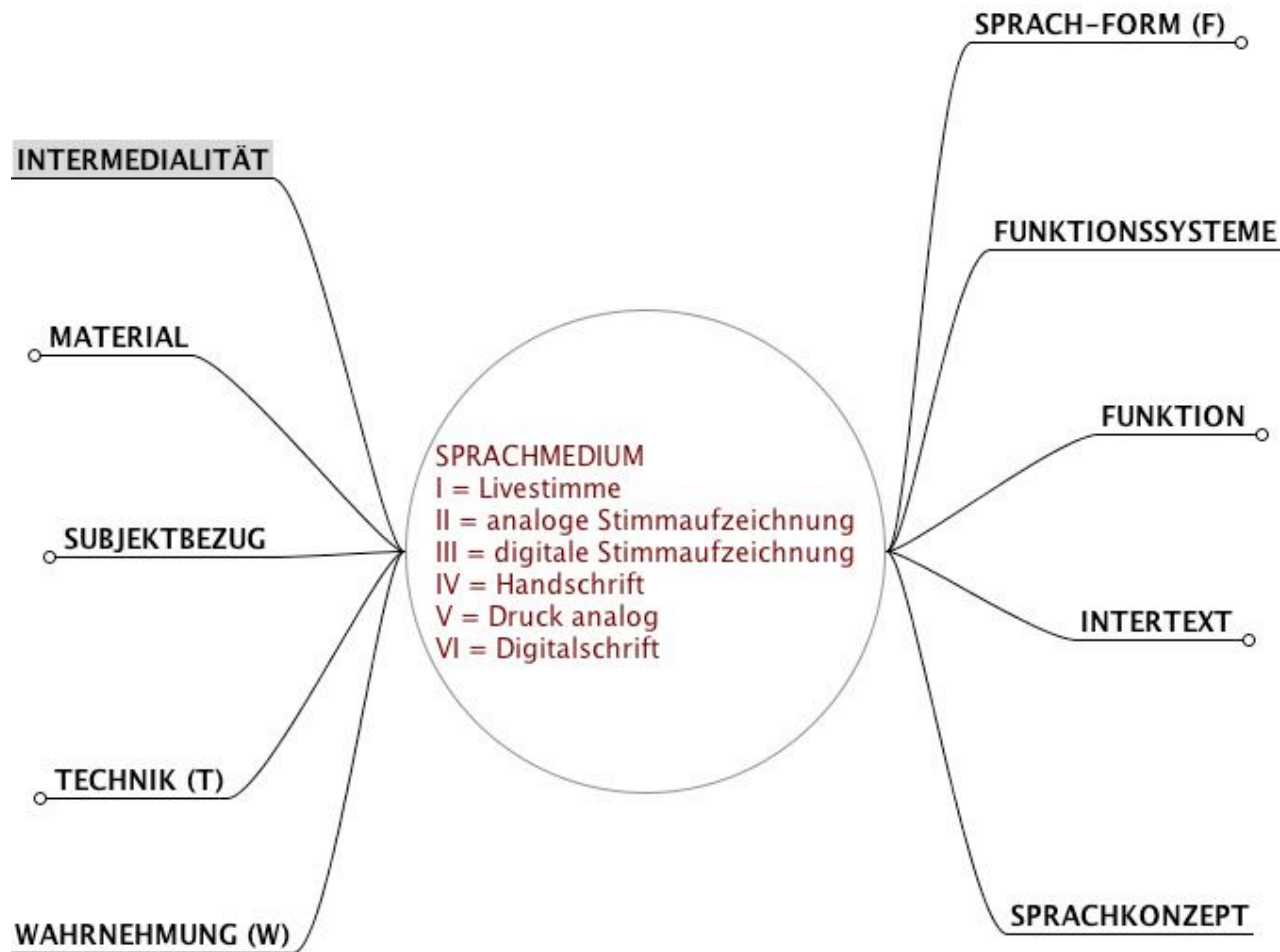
INTERMEDIALITÄT

MATERIAL

SUBJEKTBEZUG

TECHNIK (T)

WAHRNEHMUNG (W)

SPRACHMEDIUM
I = Livestimme
II = analoge Stimmaufzeichnung
III = digitale Stimmaufzeichnung
IV = Handschrift
V = Druck analog
VI = Digitalschrift

SPRACH-FORM (F)

FUNKTIONSSYSTEME

FUNKTION

INTERTEXT

SPRACHKONZEPT